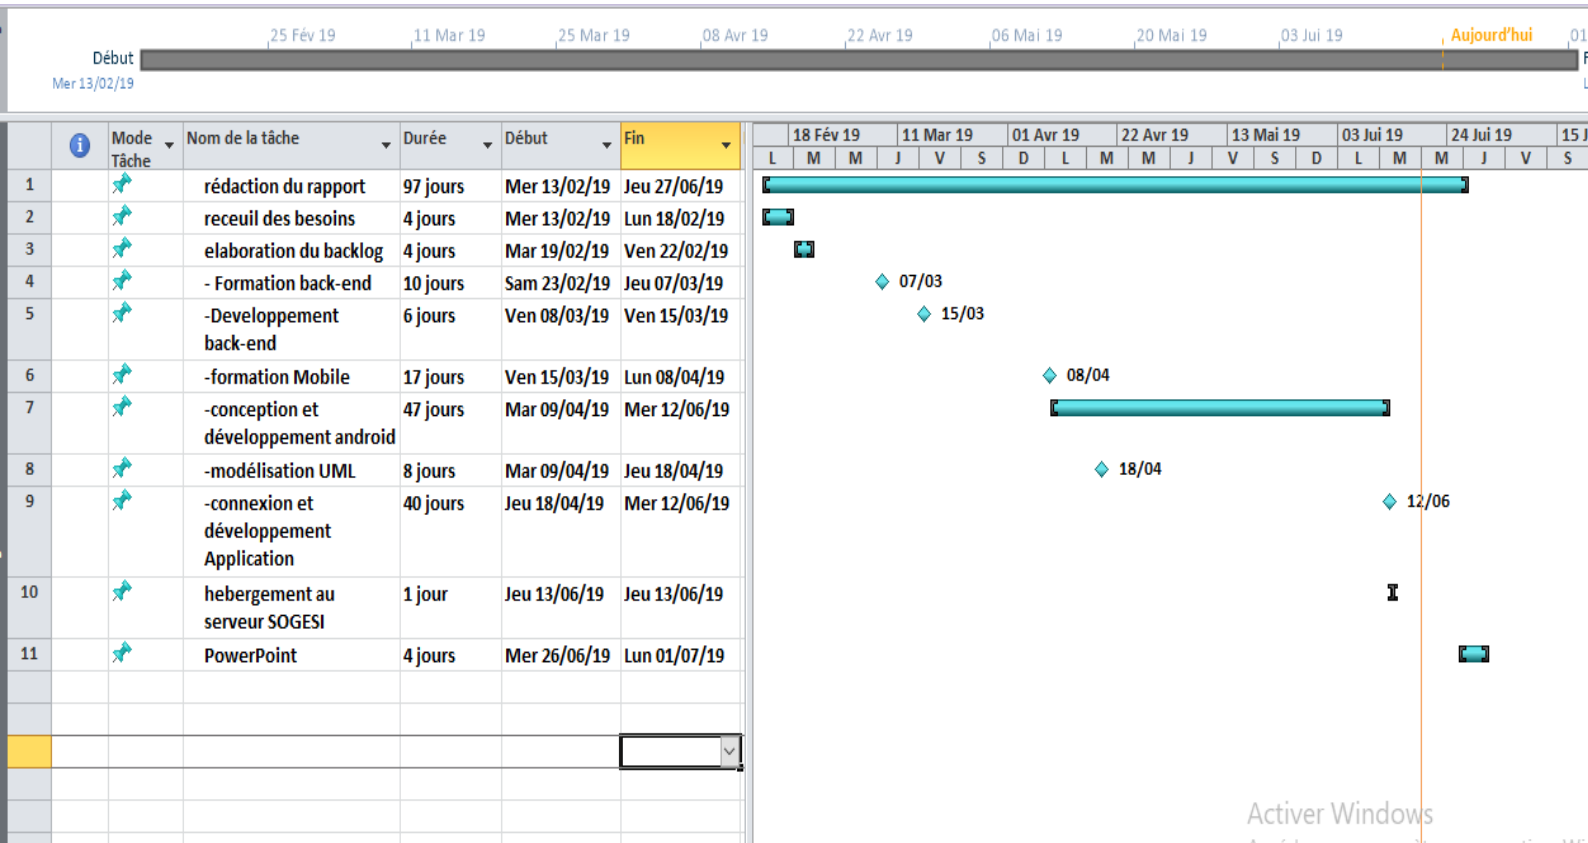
25 Fév 19 11 Mar 19 25 Mar 19 08 Avr 19 22 Avr 19 06 Mai 19 20 Mai 19 03 Jui 19 Aujourd'hui 01

Début
Mer 13/02/19

| | | Mode Tâche | Nom de la tâche | Durée | Début | Fin |
|---|---|---|---|---|---|---|
| 1 | | | rédaction du rapport | 97 jours | Mer 13/02/19 | Jeu 27/06/19 |
| 2 | | | receuil des besoins | 4 jours | Mer 13/02/19 | Lun 18/02/19 |
| 3 | | | elaboration du backlog | 4 jours | Mar 19/02/19 | Ven 22/02/19 |
| 4 | | | - Formation back-end | 10 jours | Sam 23/02/19 | Jeu 07/03/19 |
| 5 | | | -Developpement back-end | 6 jours | Ven 08/03/19 | Ven 15/03/19 |
| 6 | | | -formation Mobile | 17 jours | Ven 15/03/19 | Lun 08/04/19 |
| 7 | | | -conception et développement android | 47 jours | Mar 09/04/19 | Mer 12/06/19 |
| 8 | | | -modélisation UML | 8 jours | Mar 09/04/19 | Jeu 18/04/19 |
| 9 | | | -connexion et développement Application | 40 jours | Jeu 18/04/19 | Mer 12/06/19 |
| 10 | | | hebergement au serveur SOGESI | 1 jour | Jeu 13/06/19 | Jeu 13/06/19 |
| 11 | | | PowerPoint | 4 jours | Mer 26/06/19 | Lun 01/07/19 |

18 Fév 19 11 Mar 19 01 Avr 19 22 Avr 19 13 Mai 19 03 Jui 19 24 Jui 19 15 J
L M M J V S D L M M J V S D L M M J V S

07/03
15/03
08/04
18/04
12/06

Activer Windows